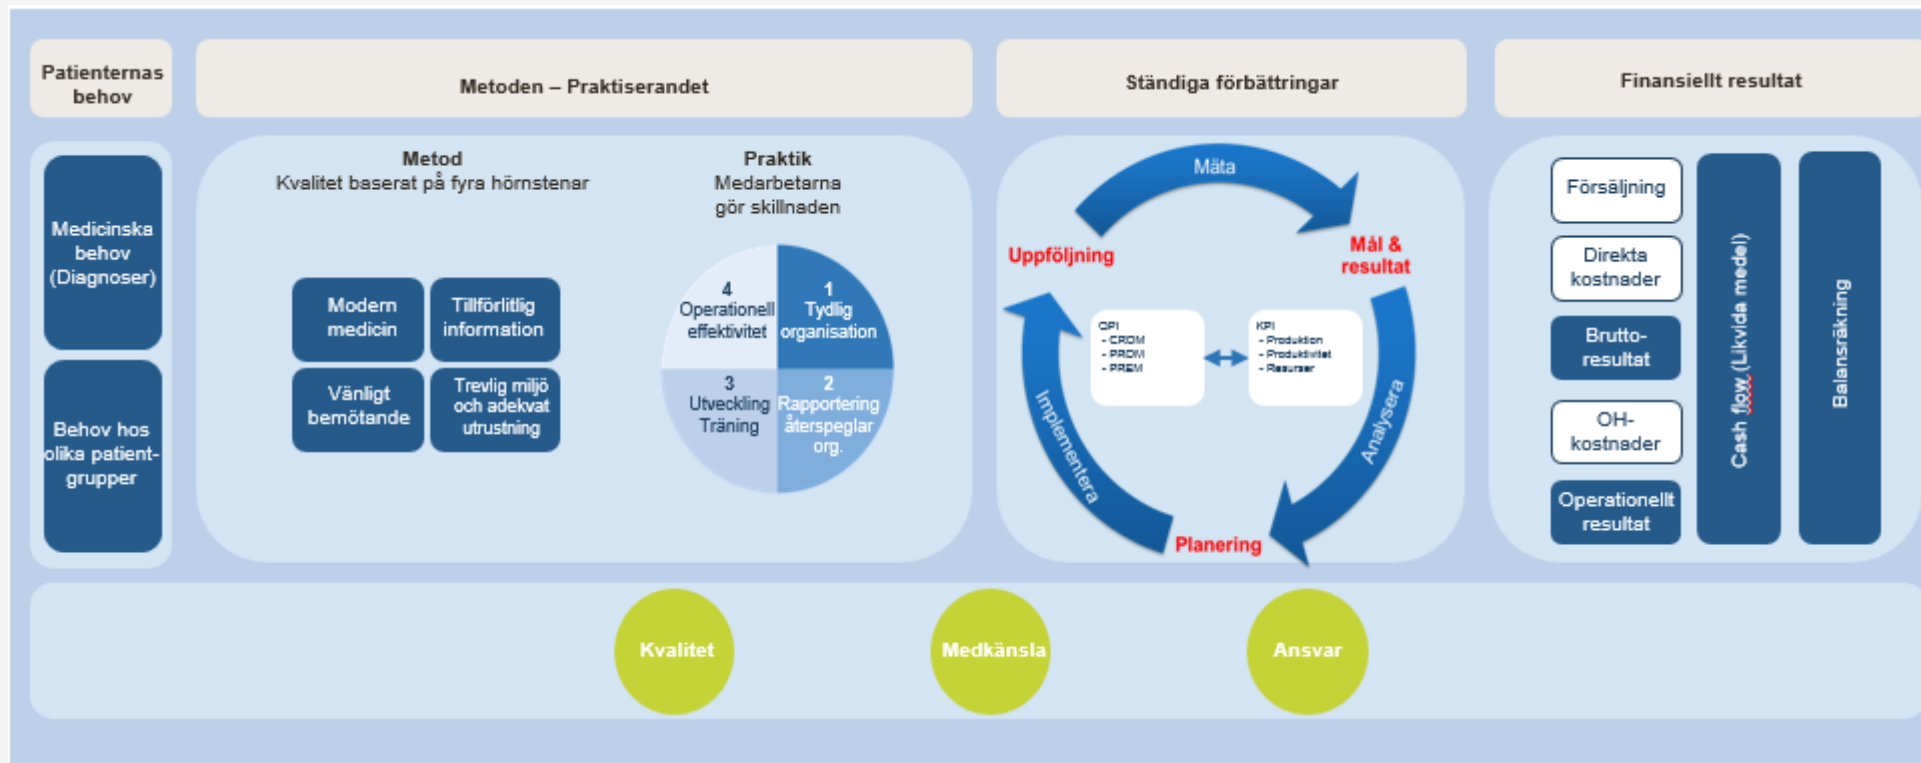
Patienternas behov

Metoden – Praktiserandet

Ständiga förbättringar

Finansiellt resultat

Medicinska behov (Diagnoser)

Behov hos olika patient-grupper

Metod
Kvalitet baserat på fyra hörnstenar

Modern medicin

Tillförlitlig information

Vänligt bemötande

Trevlig miljö och adekvat utrustning

Praktik
Medarbetarna gör skillnaden

4 Operationell effektivitet

1 Tydlig organisation

3 Utveckling Träning

2 Rapportering återspeglar org.

Mäta

Uppföljning

Mål & resultat

QPI
- CROM
- PROM
- PREM

KPI
- Produktion
- Produktivitet
- Resurser

Implementera

Analysera

Planering

Försäljning

Direkta kostnader

Brutto-resultat

OH-kostnader

Operationellt resultat

Cash flow (Likvida medel)

Balansräkning

Kvalitet

Medkänsla

Ansvar